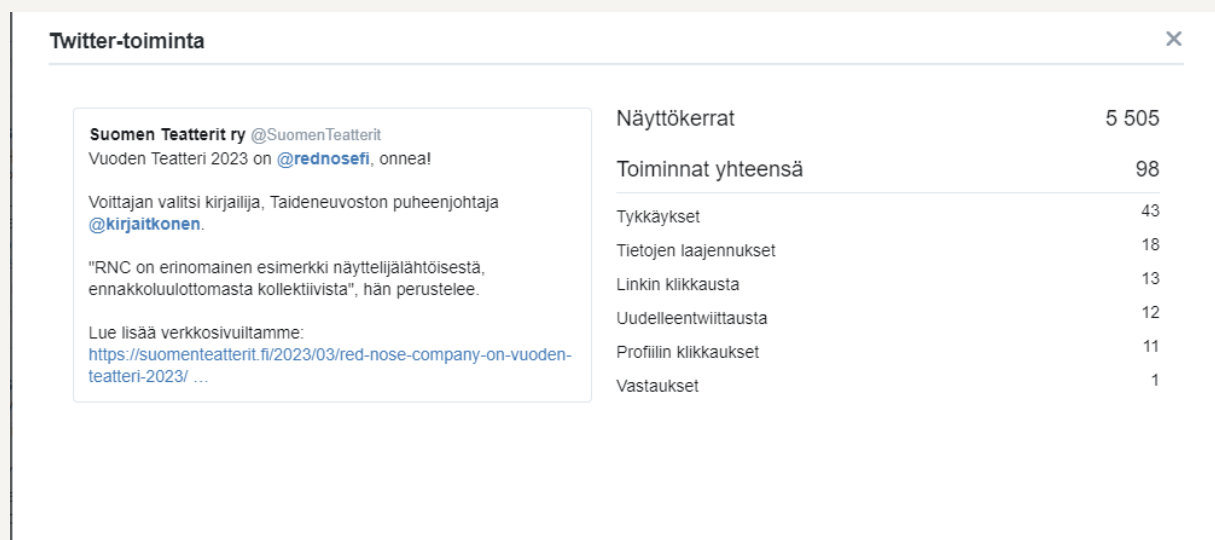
Twitter-toiminta

×

Suomen Teatterit ry @SuomenTeatterit
Vuoden Teatteri 2023 on @rednosefi, onnea!

Voittajan valitsi kirjailija, Taideneuvoston puheenjohtaja @kirjaitkonen.

"RNC on erinomainen esimerkki näyttelijälähtöisestä, ennakkoluulottomasta kollektiivista", hän perustelee.

Lue lisää verkkosivuiltamme:
https://suomenteatterit.fi/2023/03/red-nose-company-on-vuoden-teatteri-2023/ …

| | |
|---|---|
| Näyttökerrat | 5 505 |
| Toiminnat yhteensä | 98 |
| Tykkäykset | 43 |
| Tietojen laajennukset | 18 |
| Linkin klikkausta | 13 |
| Uudelleentwiittausta | 12 |
| Profiilin klikkaukset | 11 |
| Vastaukset | 1 |